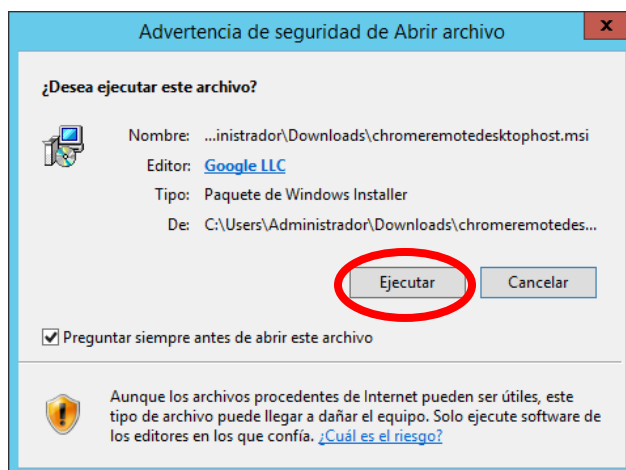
Advertencia de seguridad de Abrir archivo

X

¿Desea ejecutar este archivo?

Nombre: ...inistrador\Downloads\chromeremotedesktophost.msi

Editor: Google LLC

Tipo: Paquete de Windows Installer

De: C:\Users\Administrador\Downloads\chromeremotedes...

Ejecutar

Cancelar

Preguntar siempre antes de abrir este archivo

Aunque los archivos procedentes de Internet pueden ser útiles, este tipo de archivo puede llegar a dañar el equipo. Solo ejecute software de los editores en los que confía. ¿Cuál es el riesgo?